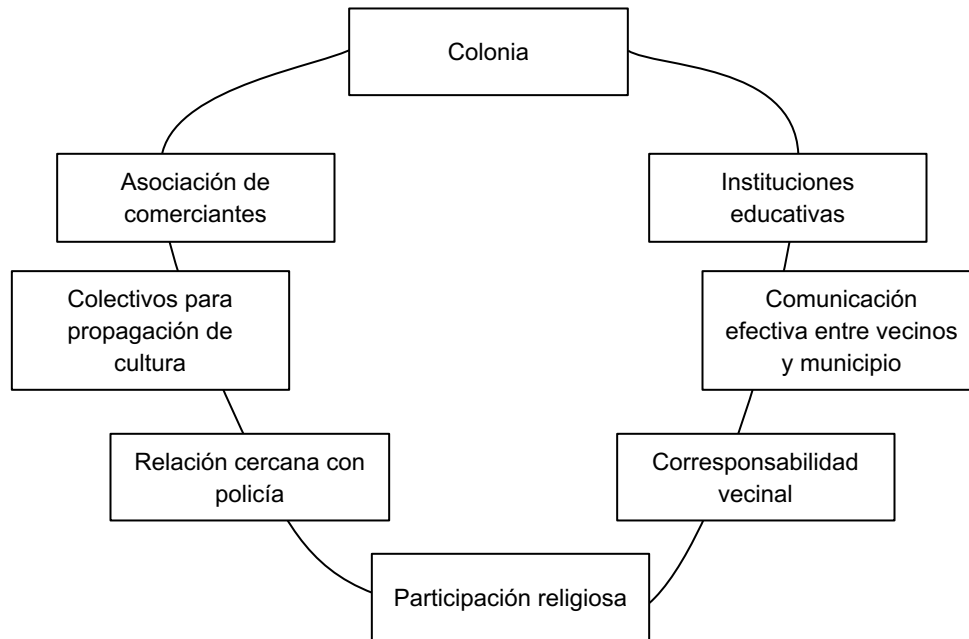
Colonia

Asociación de comerciantes

Instituciones educativas

Colectivos para propagación de cultura

Comunicación efectiva entre vecinos y municipio

Relación cercana con policía

Corresponsabilidad vecinal

Participación religiosa